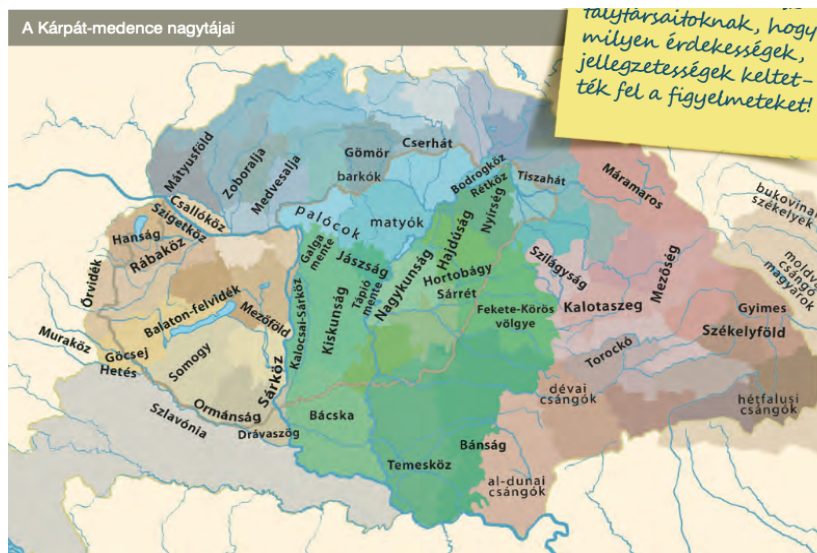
A Kárpát-medence nagytájai

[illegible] társaitoknak, hogy milyen érdekességek, jellegzetességek keltették fel a figyelmeteket!

Mátyusföld
Zoboralja
Medvesalja
Gömör
Cserhát
barkók
Bodrogköz
Rétköz
Tiszahát
Máramaros
bukovinai székelyek
moldvai csángó magyarok
Csallóköz
Szigetköz
Hanság
Rábaköz
palócok
matyók
Galga mente
Jászság
Hajdúság
Nyírség
Szilágyság
Mezőség
Örvidék
Balaton-felvidék
Mezőföld
Kalocsai-Sárköz
Kiskunság
Tápió mente
Nagykunság
Hortobágy
Sárrét
Fekete-Körös völgye
Kalotaszeg
Gyimes
Székelyföld
Muraköz
Göcsej
Hetés
Somogy
Sárköz
Torockó
Ormánság
Szlavónia
Drávaszög
Bácska
dévai csángók
hétfalusi csángók
Bánság
Temesköz
al-dunai csángók